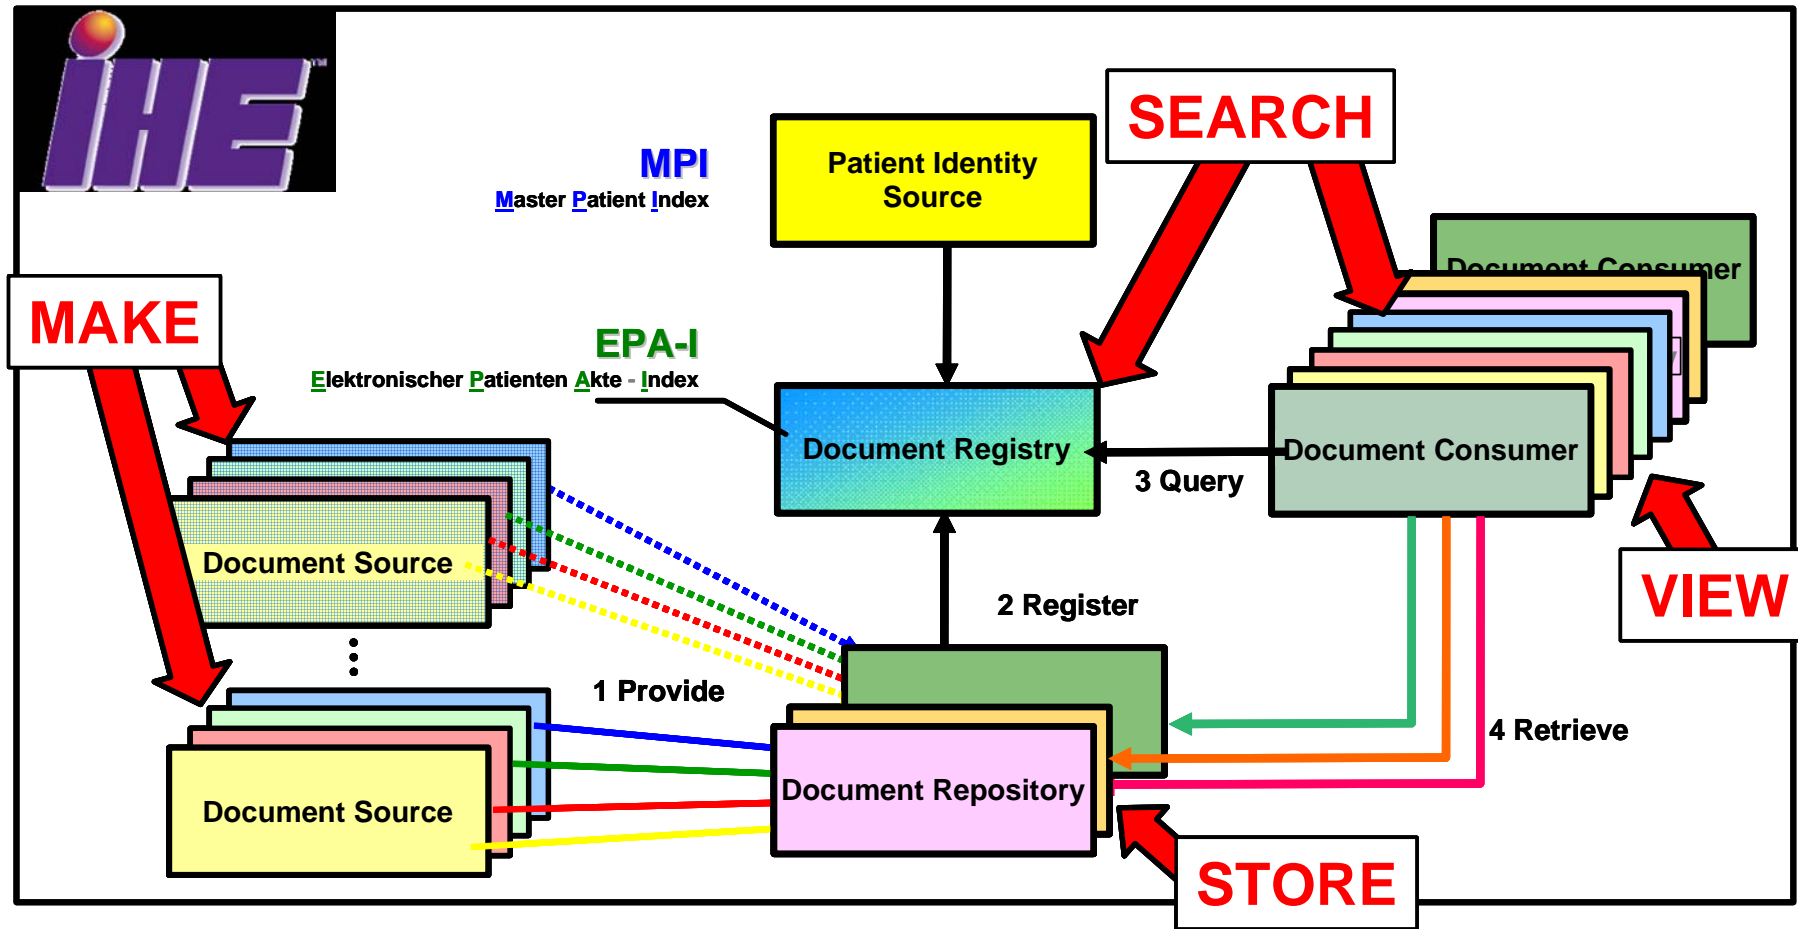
IHE

MPI
Master Patient Index

Patient Identity Source

SEARCH

Document Consumer

MAKE

EPA-I
Elektronischer Patienten Akte - Index

Document Registry

Document Consumer

3 Query

Document Source

2 Register

VIEW

1 Provide

4 Retrieve

Document Source

Document Repository

STORE